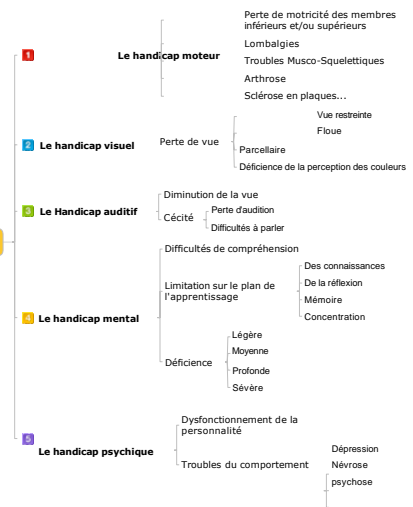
1 Le handicap moteur

Perte de motricité des membres inférieurs et/ou supérieurs

Lombalgies

Troubles Musco-Squelettiques

Arthrose

Sclérose en plaques...

2 Le handicap visuel

Perte de vue

Vue restreinte

Floue

Parcellaire

Déficience de la perception des couleurs

3 Le Handicap auditif

Diminution de la vue

Cécité

Perte d'audition

Difficultés à parler

4 Le handicap mental

Difficultés de compréhension

Limitation sur le plan de l'apprentissage

Des connaissances

De la réflexion

Mémoire

Concentration

Déficience

Légère

Moyenne

Profonde

Sévère

5 Le handicap psychique

Dysfonctionnement de la personnalité

Troubles du comportement

Dépression

Névrose

psychose